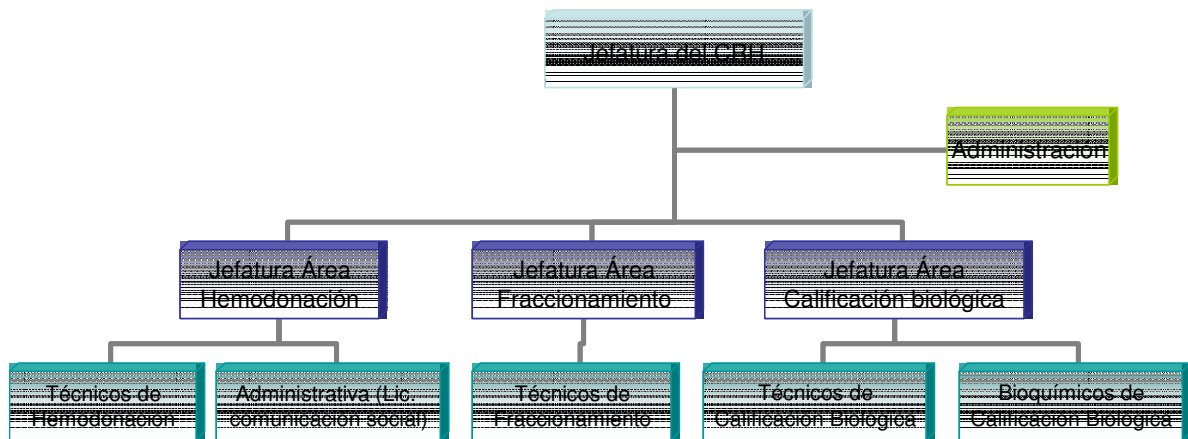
Jefatura del CRH

Administración

Jefatura Área Hemodonación

Jefatura Área Fraccionamiento

Jefatura Área Calificación biológica

Técnicos de Hemodonación

Administrativa (Lic. comunicación social)

Técnicos de Fraccionamiento

Técnicos de Calificación Biológica

Bioquímicos de Calificación Biológica